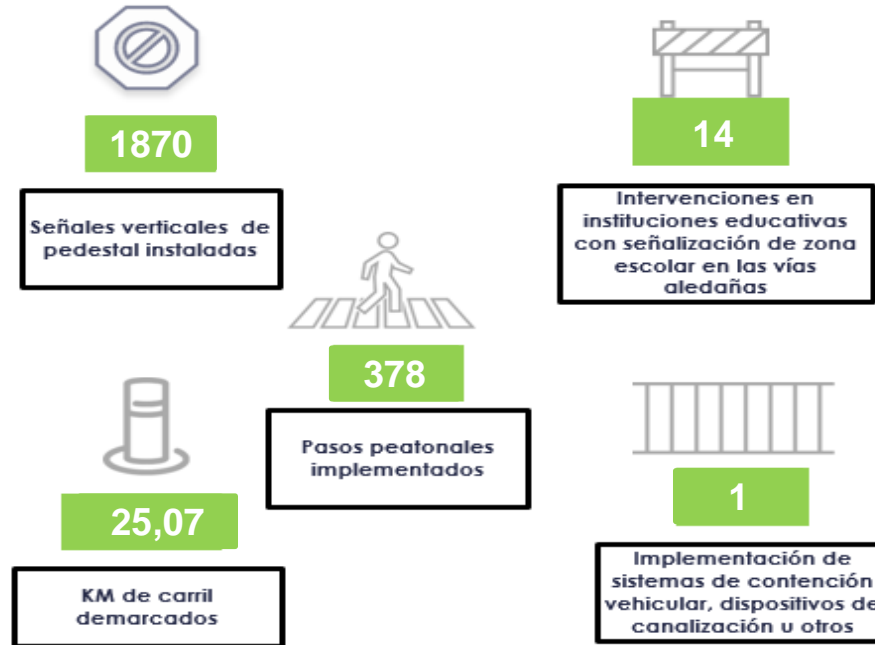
1870

Señales verticales de pedestal instaladas

14

Intervenciones en instituciones educativas con señalización de zona escolar en las vías aledañas

378

Pasos peatonales implementados

25,07

KM de carril demarcados

1

Implementación de sistemas de contención vehicular, dispositivos de canalización u otros